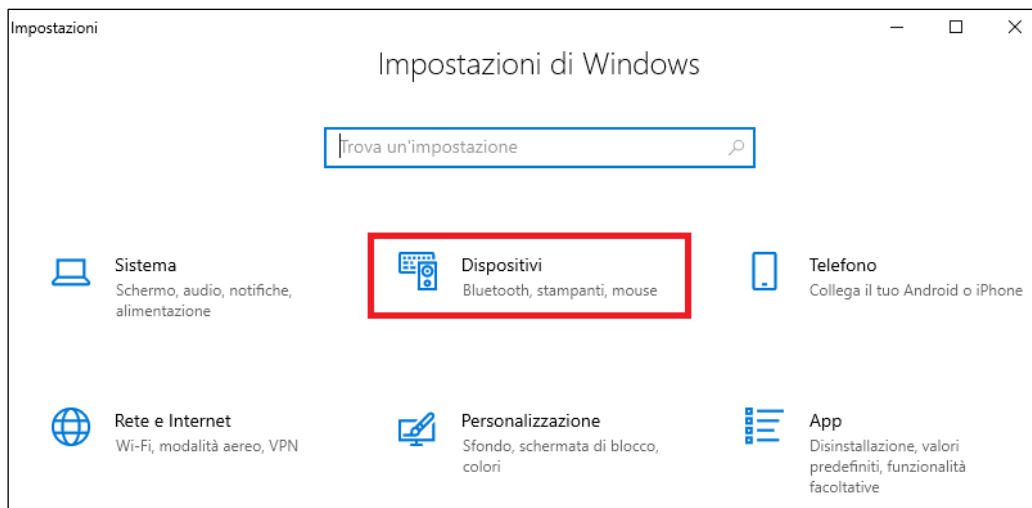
Impostazioni

Impostazioni di Windows

Trova un'impostazione

Sistema
Schermo, audio, notifiche, alimentazione

Dispositivi
Bluetooth, stampanti, mouse

Telefono
Collega il tuo Android o iPhone

Rete e Internet
Wi-Fi, modalità aereo, VPN

Personalizzazione
Sfondo, schermata di blocco, colori

App
Disinstallazione, valori predefiniti, funzionalità facoltative